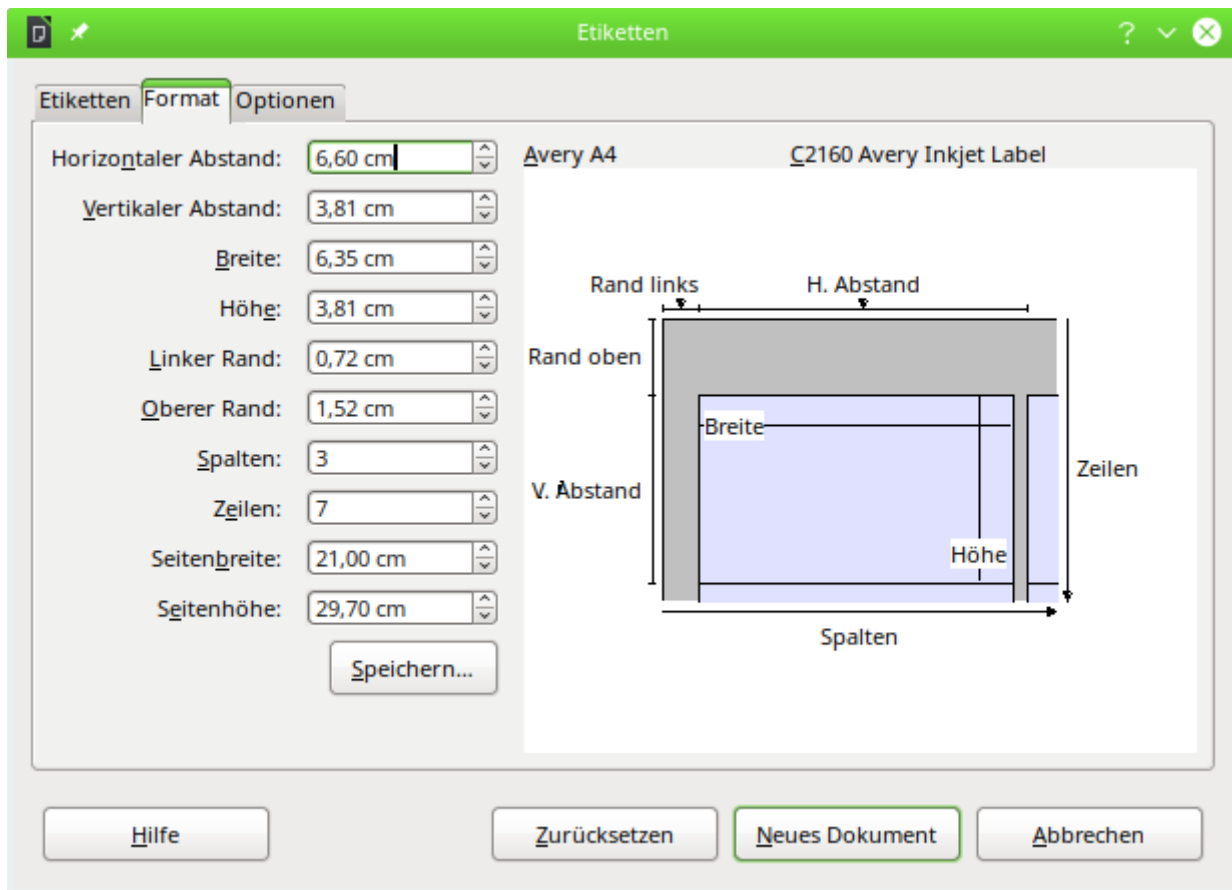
Etiketten

? 

Etiketten Format Optionen

Horizontaler Abstand: 6,60 cm
Vertikaler Abstand: 3,81 cm
Breite: 6,35 cm
Höhe: 3,81 cm
Linker Rand: 0,72 cm
Oberer Rand: 1,52 cm
Spalten: 3
Zeilen: 7
Seitenbreite: 21,00 cm
Seitenhöhe: 29,70 cm

Speichern...

Avery A4 C2160 Avery Inkjet Label

Rand links
H. Abstand
Rand oben
Breite
Zeilen
V. Abstand
Höhe
Spalten

Hilfe
Zurücksetzen
Neues Dokument
Abbrechen